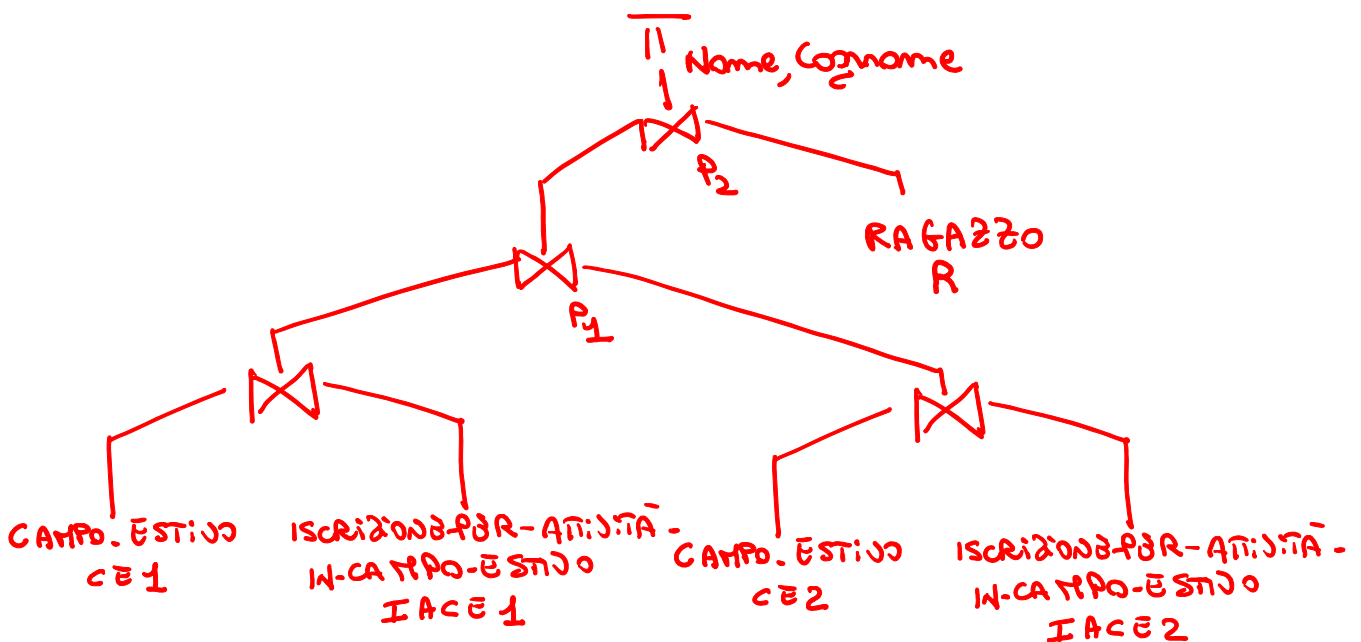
$\Pi$ Nome, Cognome

$\bowtie$
$P_2$

RAGAZZO
R

$\bowtie$
$P_1$

$\bowtie$

$\bowtie$

CAMPO-ESTIVO
CE1

ISCRIZIONE-PER-ATTIVITÀ-IN-CAMPO-ESTIVO
IACE1

CAMPO-ESTIVO
CE2

ISCRIZIONE-PER-ATTIVITÀ-IN-CAMPO-ESTIVO
IACE2